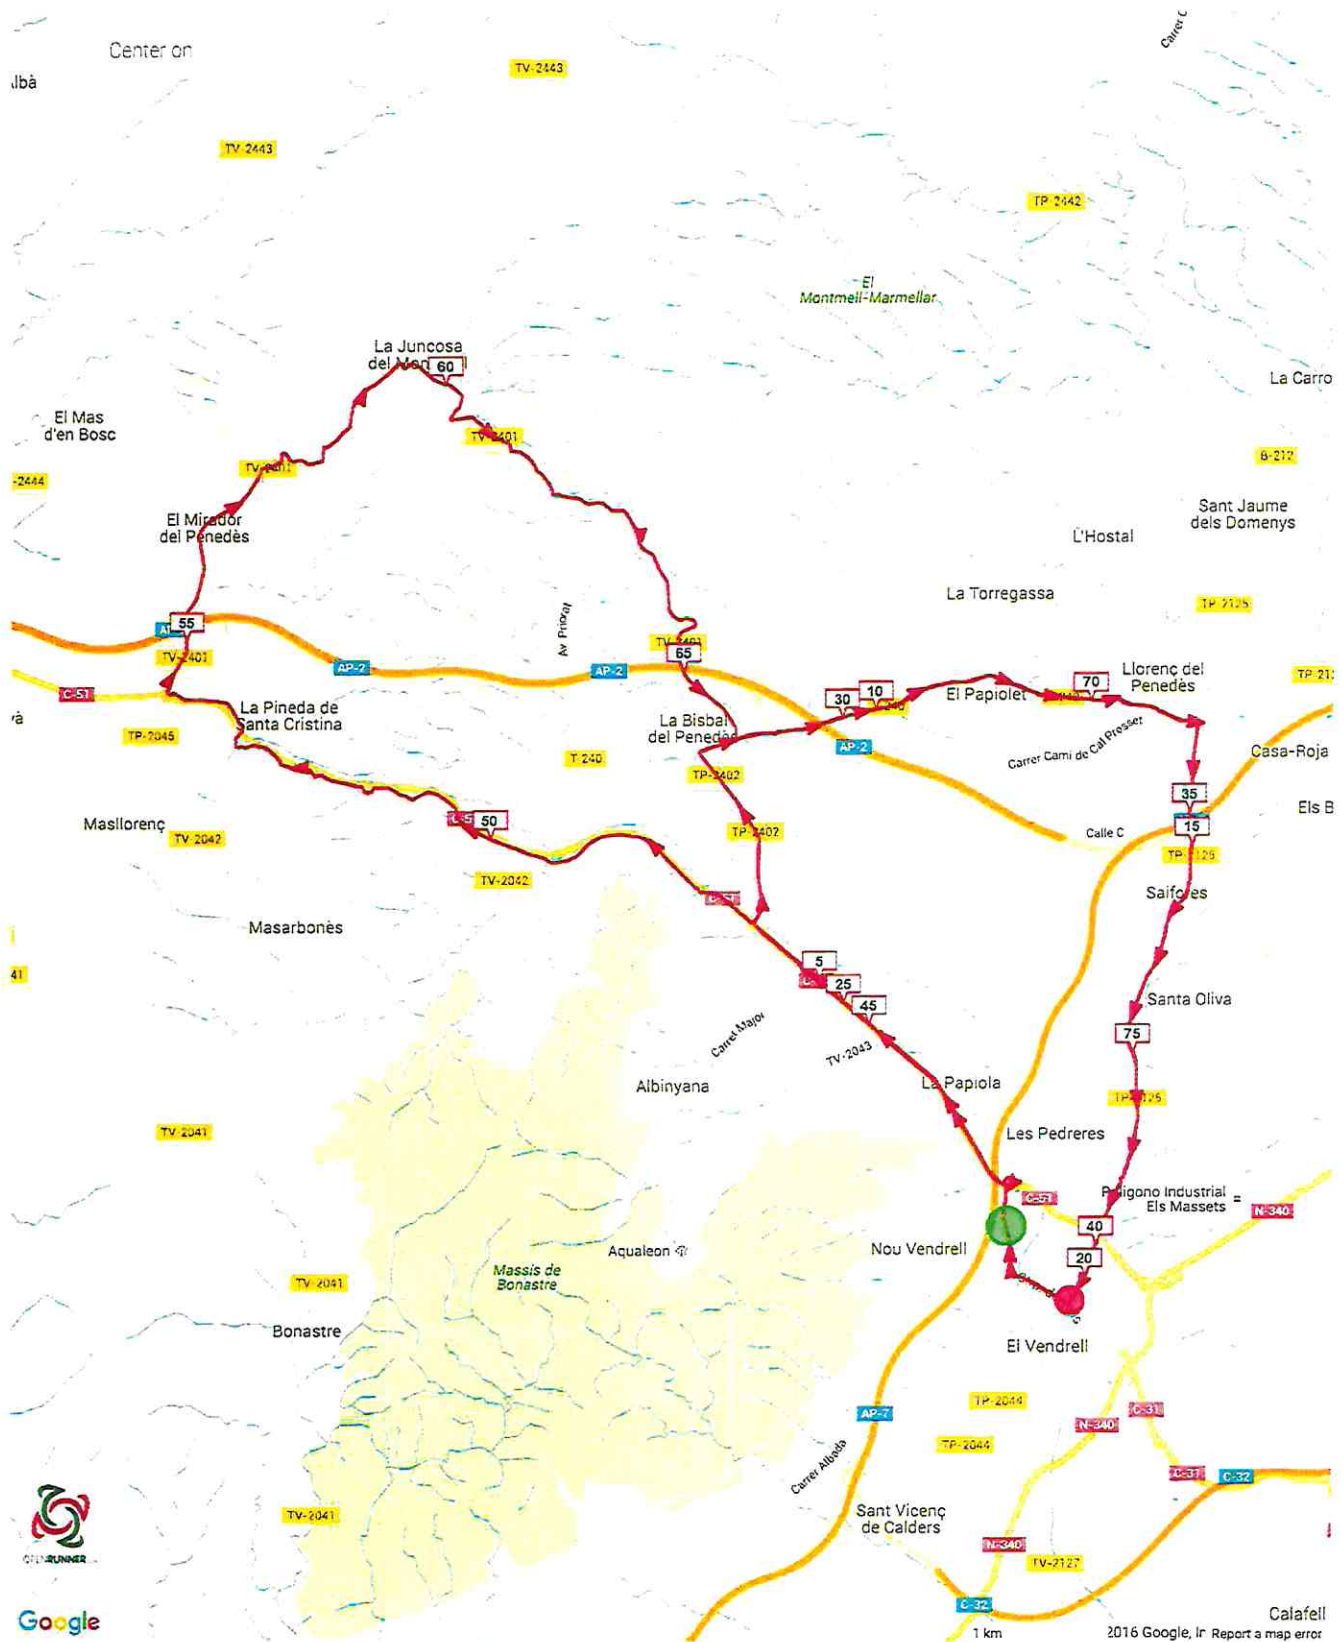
Center on
lbà
TV-2443
TV-2443
Carrer C
TP-2442
El Montmell-Marmellar
La Juncosa del Mon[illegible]l
60
La Carro
El Mas d'en Bosc
TV-2401
TV-2401
B-212
-2444
El Mirador del Penedès
Sant Jaume dels Domenys
L'Hostal
La Torregassa
TP-2125
55
AP-2
Av Priorat
TV-2401
65
TV-2401
AP-2
AP-2
Llorenç del Penedès
TP-21
70
El Papiolet
30
10
C-51
La Pineda de Santa Cristina
La Bisbal del Penedès
Carrer Camí de Cal Presset
Casa-Roja
AP-2
TP-2045
T-240
TP-2402
35
Els B
15
Masllorenç
TV-2042
50
TP-2402
Calle C
TP-2125
TV-2042
Saifores
Masarbonès
5
Santa Oliva
25
45
75
Carrer Major
TV-2043
Albinyana
La Papiola
TP-2125
TV-2041
Les Pedreres
C-51
Polígono Industrial Els Massets
N-340
40
Nou Vendrell
Aqualeon
20
Massís de Bonastre
TV-2041
Bonastre
El Vendrell
TP-2044
AP-7
N-340
C-31
TP-2044
Carrer Albada
C-31
C-32
TV-2041
Sant Vicenç de Calders
N-340
TV-2127
C-32
Google
1 km
2016 Google, Ir
Report a map error
Calafell